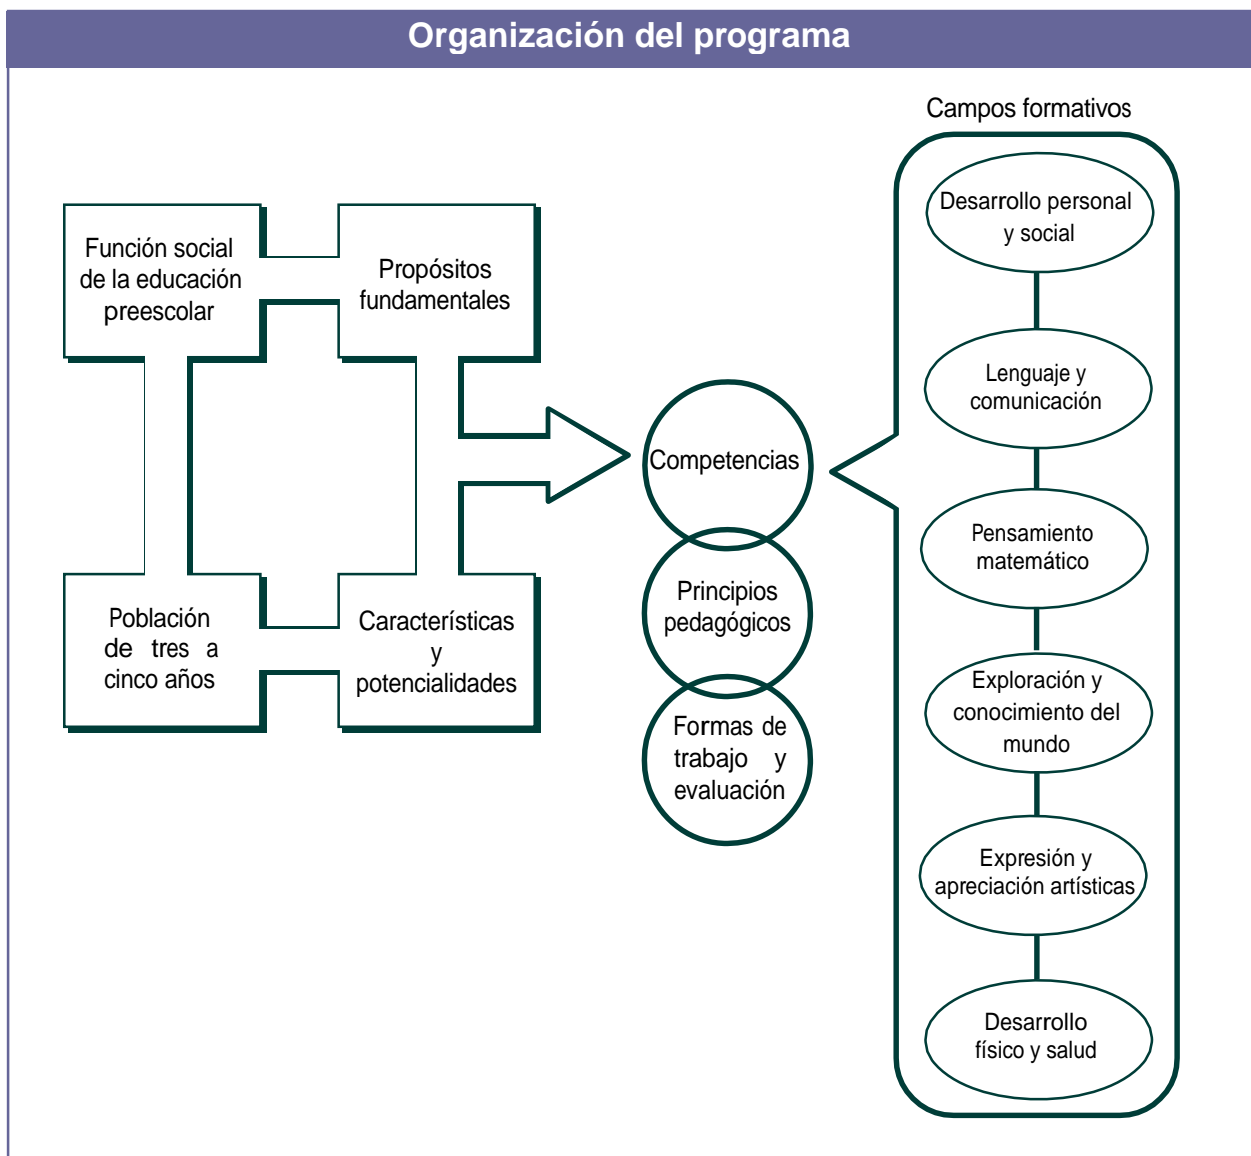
Organización del programa

Función social de la educación preescolar

Propósitos fundamentales

Población de tres a cinco años

Características y potencialidades

Competencias

Principios pedagógicos

Formas de trabajo y evaluación

Campos formativos

Desarrollo personal y social

Lenguaje y comunicación

Pensamiento matemático

Exploración y conocimiento del mundo

Expresión y apreciación artísticas

Desarrollo físico y salud